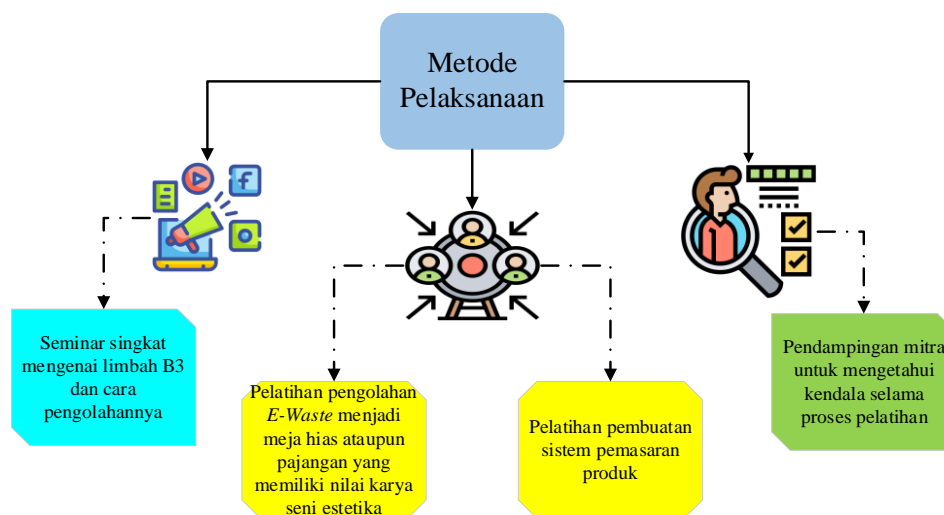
Metode Pelaksanaan

Seminar singkat mengenai limbah B3 dan cara pengolahannya

Pelatihan pengolahan *E-Waste* menjadi meja hias ataupun pajangan yang memiliki nilai karya seni estetika

Pelatihan pembuatan sistem pemasaran produk

Pendampingan mitra untuk mengetahui kendala selama proses pelatihan